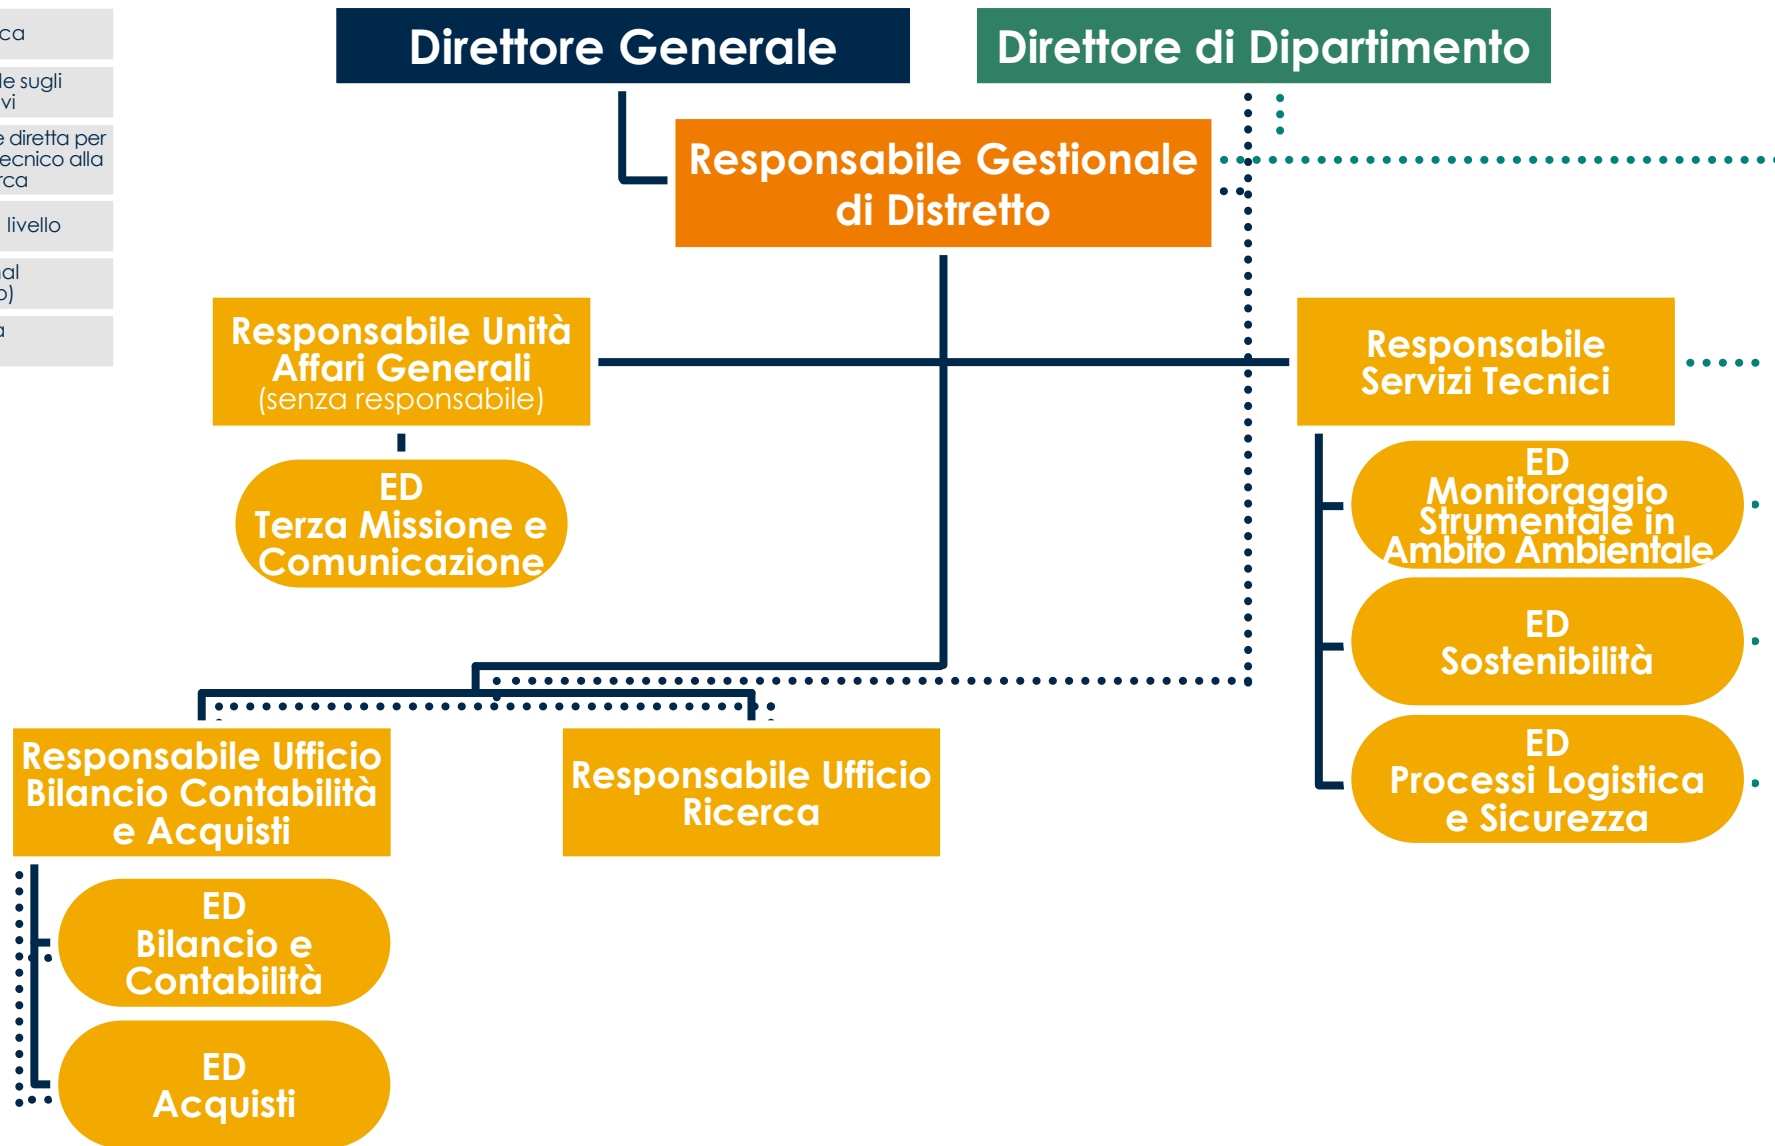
ca

le sugli
vi

e diretta per
ecnico alla
rca

livello

al
o)

a

Direttore Generale

Direttore di Dipartimento

Responsabile Gestionale di Distretto

Responsabile Unità Affari Generali (senza responsabile)

ED Terza Missione e Comunicazione

Responsabile Servizi Tecnici

ED Monitoraggio Strumentale in Ambito Ambientale

ED Sostenibilità

ED Processi Logistica e Sicurezza

Responsabile Ufficio Bilancio Contabilità e Acquisti

Responsabile Ufficio Ricerca

ED Bilancio e Contabilità

ED Acquisti